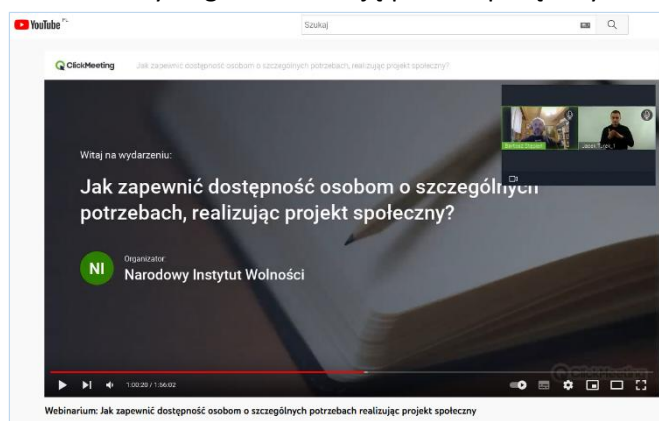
YouTube PL

Szukaj

ClickMeeting Jak zapewnić dostępność osobom o szczególnych potrzebach, realizując projekt społeczny?

Bartosz Stepień

Jacek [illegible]

Witaj na wydarzeniu:

Jak zapewnić dostępność osobom o szczególnych potrzebach, realizując projekt społeczny?

NI

Organizator

Narodowy Instytut Wolności

1:00:28 / 1:56:02

Webinarium: Jak zapewnić dostępność osobom o szczególnych potrzebach realizując projekt społeczny